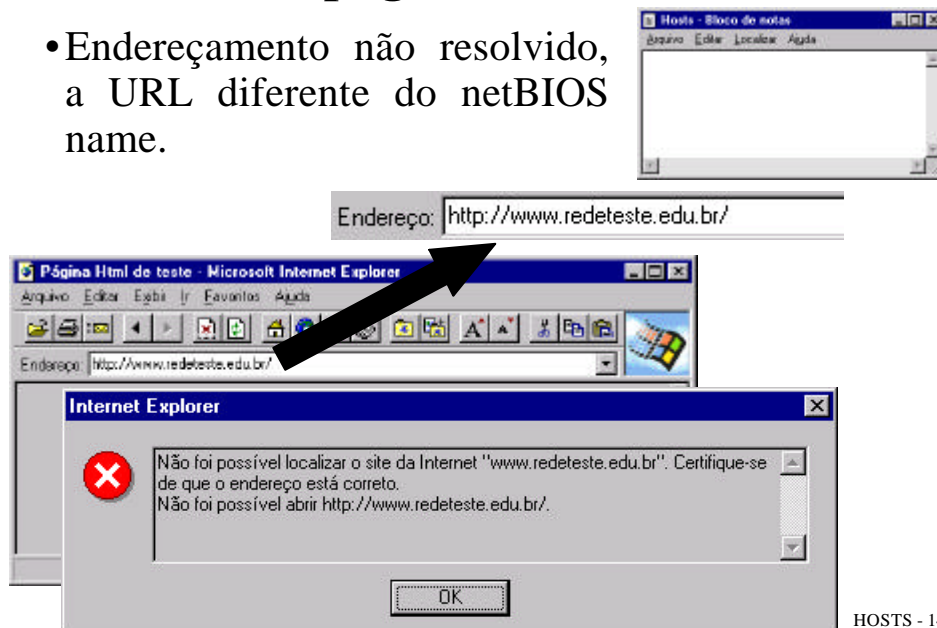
• Endereçamento não resolvido, a URL diferente do netBIOS name.

Hosts - Bloco de notas
Arquivo Editar Localizar Ajuda

Endereço: http://www.redeteste.edu.br/

Página Html de teste - Microsoft Internet Explorer
Arquivo Editar Exibir Ir Favoritos Ajuda
Endereço: http://www.redeteste.edu.br/

Internet Explorer
Não foi possível localizar o site da Internet "www.redeteste.edu.br". Certifique-se de que o endereço está correto.
Não foi possível abrir http://www.redeteste.edu.br/.
OK

HOSTS - 1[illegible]